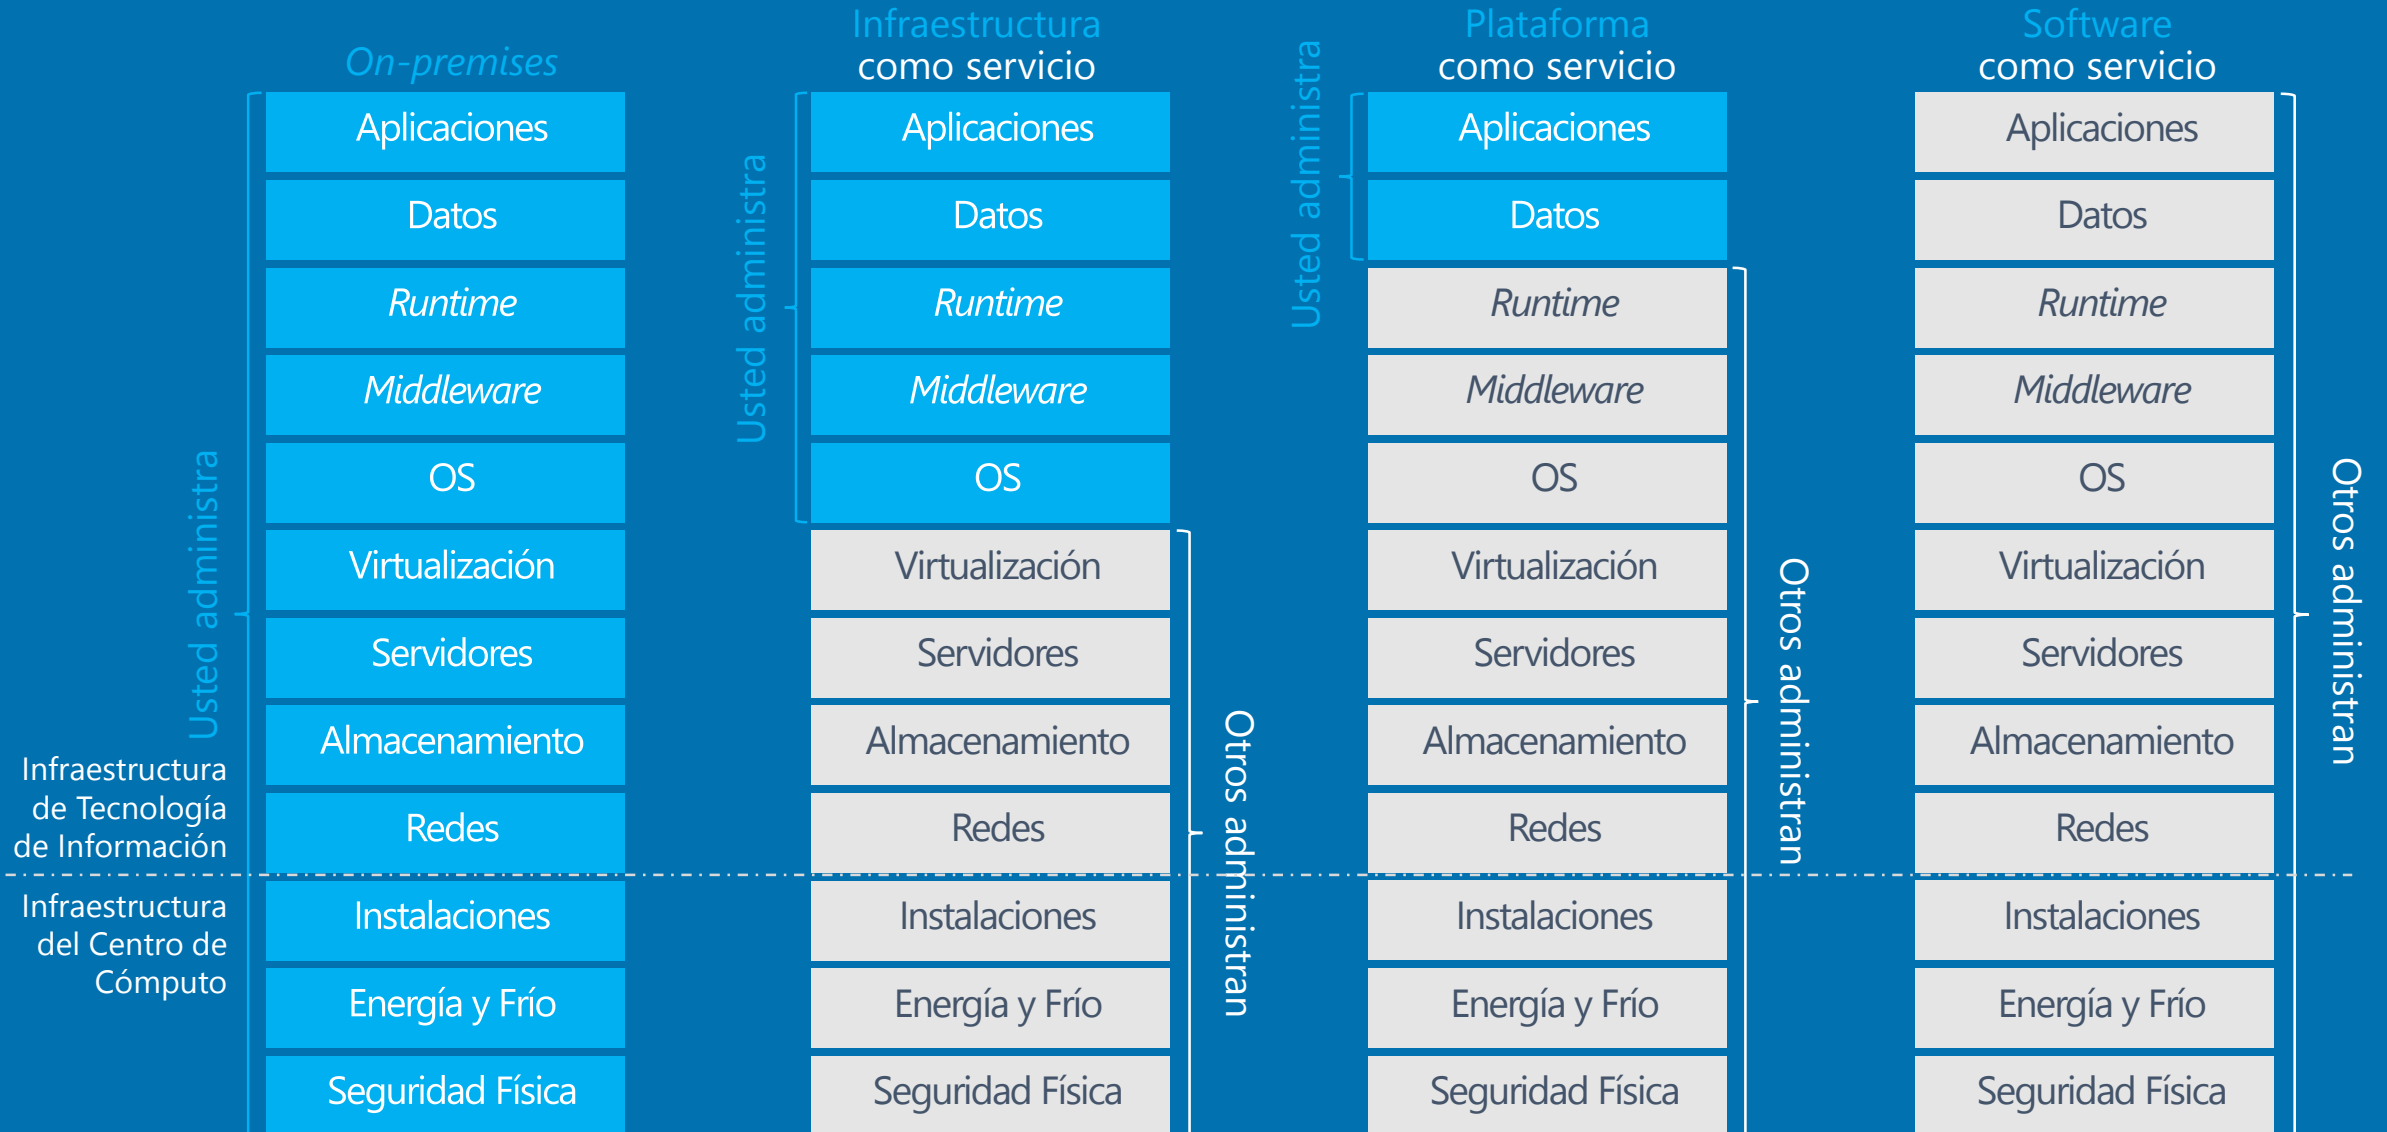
On-premises

Usted administra

Aplicaciones
Datos
Runtime
Middleware
OS
Virtualización
Servidores
Almacenamiento
Redes
Instalaciones
Energía y Frío
Seguridad Física

Infraestructura de Tecnología de Información

Infraestructura del Centro de Cómputo

Infraestructura
como servicio

Usted administra

Aplicaciones
Datos
Runtime
Middleware
OS
Virtualización
Servidores
Almacenamiento
Redes
Instalaciones
Energía y Frío
Seguridad Física

Otros administran

Plataforma
como servicio

Usted administra

Aplicaciones
Datos
Runtime
Middleware
OS
Virtualización
Servidores
Almacenamiento
Redes
Instalaciones
Energía y Frío
Seguridad Física

Otros administran

Software
como servicio

Aplicaciones
Datos
Runtime
Middleware
OS
Virtualización
Servidores
Almacenamiento
Redes
Instalaciones
Energía y Frío
Seguridad Física

Otros administran